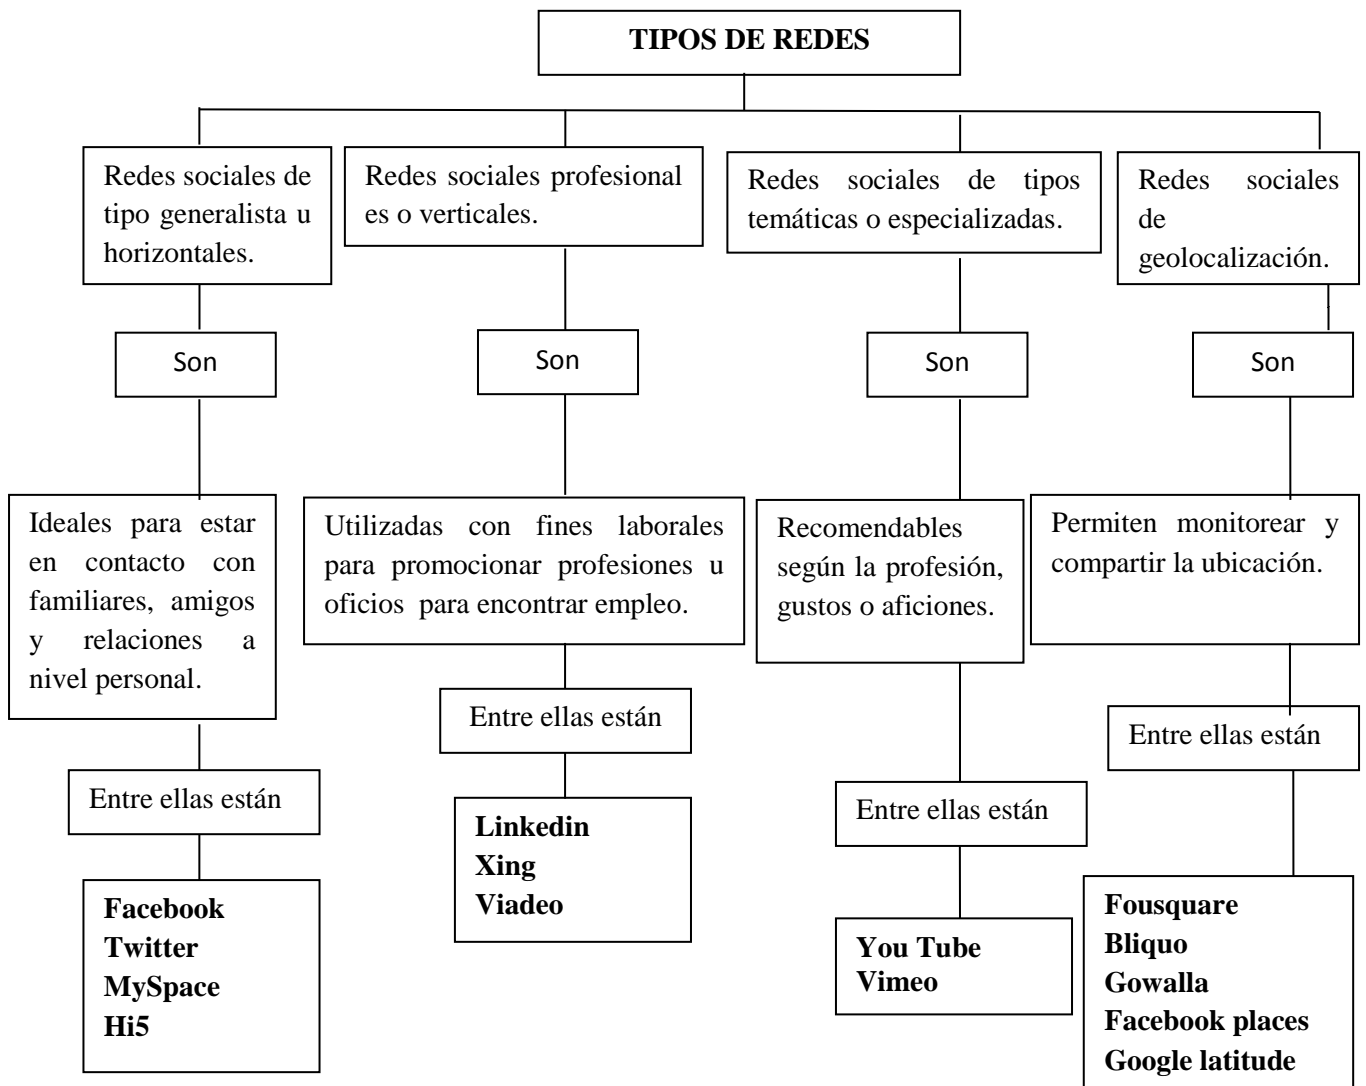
TIPOS DE REDES

Redes sociales de tipo generalista u horizontales.

Son

Ideales para estar en contacto con familiares, amigos y relaciones a nivel personal.

Entre ellas están

**Facebook**
**Twitter**
**MySpace**
**Hi5**

Redes sociales profesional es o verticales.

Son

Utilizadas con fines laborales para promocionar profesiones u oficios para encontrar empleo.

Entre ellas están

**Linkedin**
**Xing**
**Viadeo**

Redes sociales de tipos temáticas o especializadas.

Son

Recomendables según la profesión, gustos o aficiones.

Entre ellas están

**You Tube**
**Vimeo**

Redes sociales de geolocalización.

Son

Permiten monitorear y compartir la ubicación.

Entre ellas están

**Fousquare**
**Bliquo**
**Gowalla**
**Facebook places**
**Google latitude**